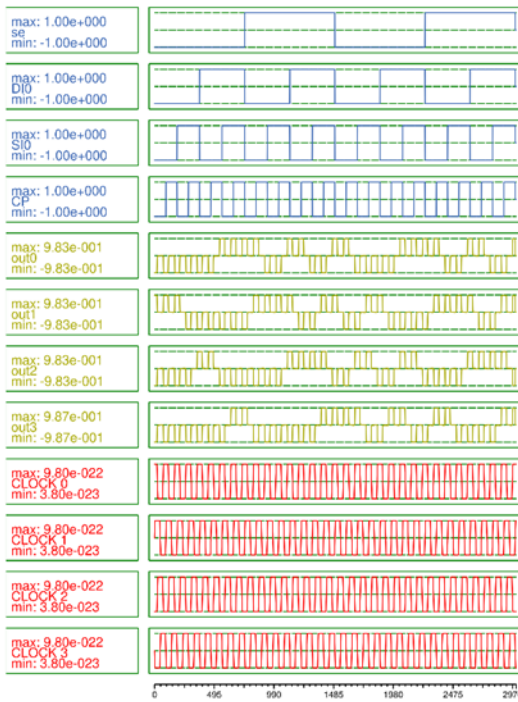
max: 1.00e+000
se
min: -1.00e+000

max: 1.00e+000
DI0
min: -1.00e+000

max: 1.00e+000
SI0
min: -1.00e+000

max: 1.00e+000
CP
min: -1.00e+000

max: 9.83e-001
out0
min: -9.83e-001

max: 9.83e-001
out1
min: -9.83e-001

max: 9.83e-001
out2
min: -9.83e-001

max: 9.87e-001
out3
min: -9.87e-001

max: 9.80e-022
CLOCK 0
min: 3.80e-023

max: 9.80e-022
CLOCK 1
min: 3.80e-023

max: 9.80e-022
CLOCK 2
min: 3.80e-023

max: 9.80e-022
CLOCK 3
min: 3.80e-023

0 495 990 1485 1980 2475 297